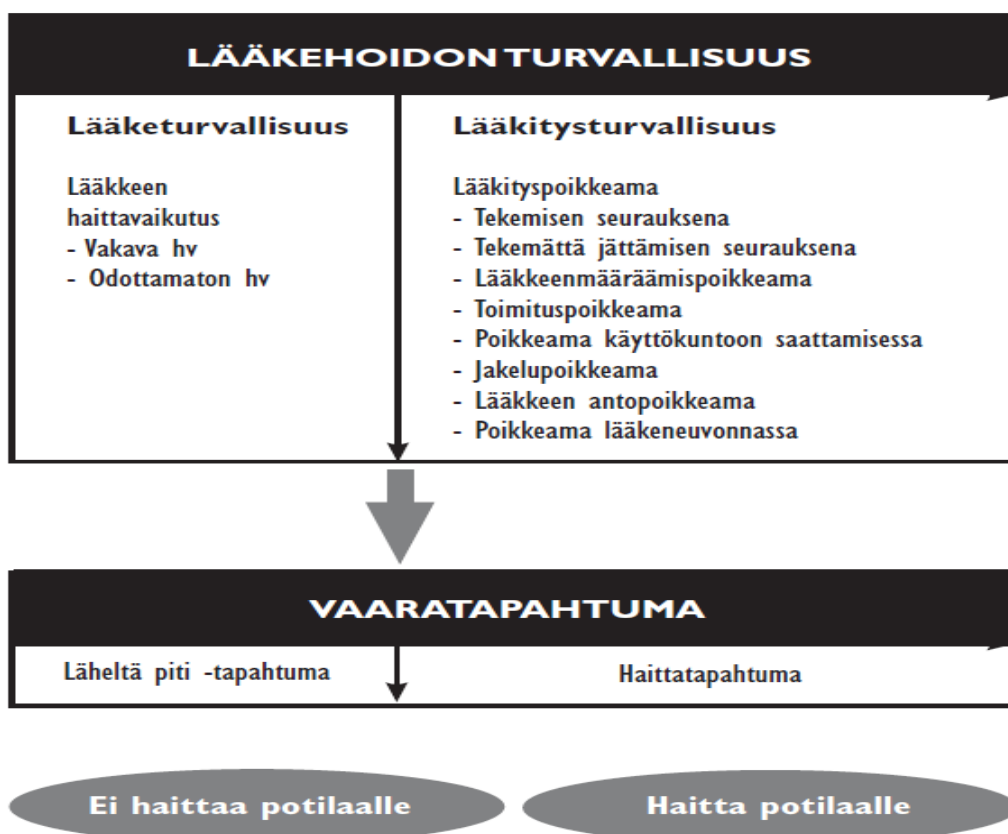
LÄÄKEHOIDON TURVALLISUUS

Lääketurvallisuus

Lääkkeen haittavaikutus
- Vakava hv
- Odottamaton hv

Lääkitysturvallisuus

Lääkityspoikkeama
- Tekemisen seurauksena
- Tekemättä jättämisen seurauksena
- Lääkkeenmääräämispoikkeama
- Toimituspoikkeama
- Poikkeama käyttökuntoon saattamisessa
- Jakelupoikkeama
- Lääkkeen antopoikkeama
- Poikkeama lääkeneuvonnassa

VAARATAPAHTUMA

Läheltä piti -tapahtuma

Haittatapahtuma

Ei haittaa potilaalle

Haitta potilaalle